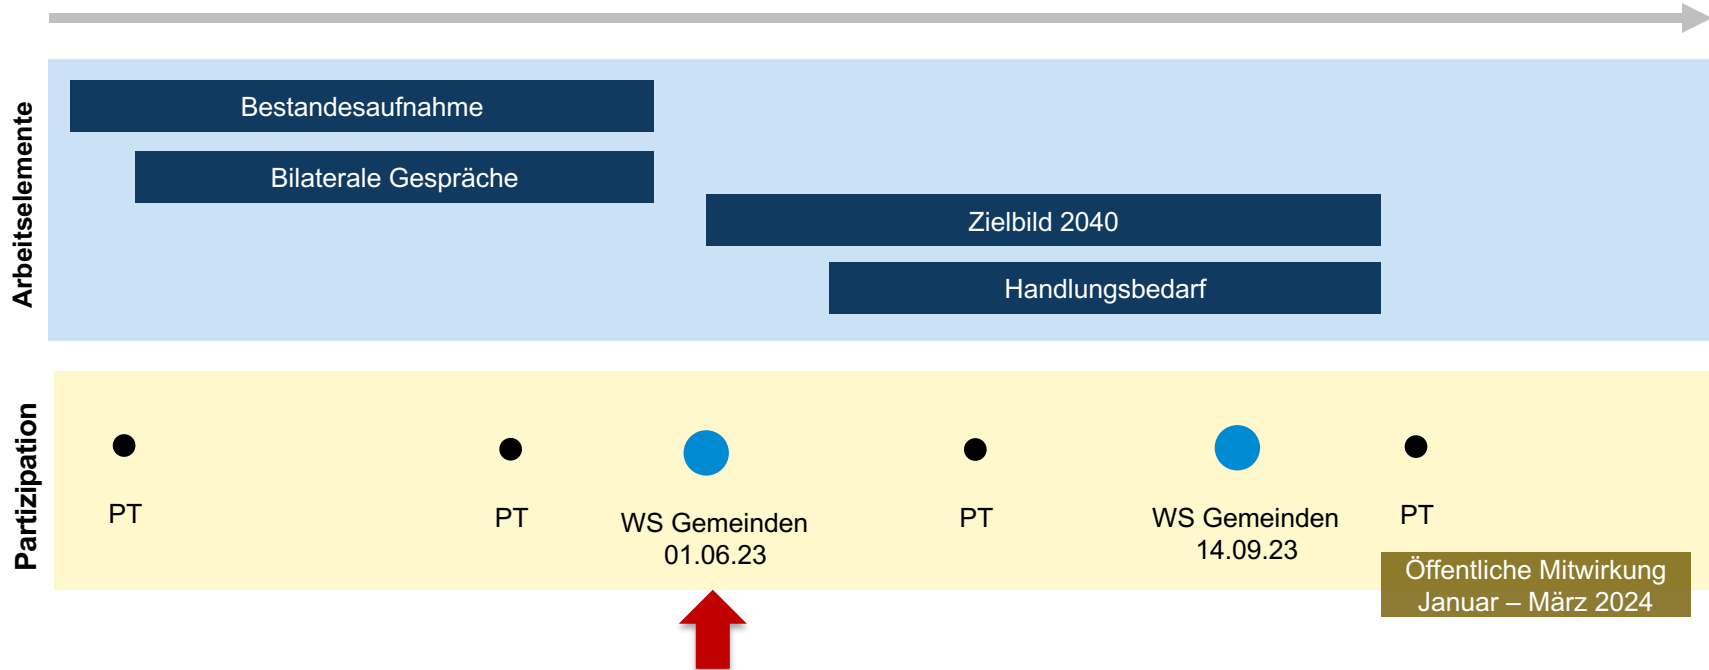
Arbeitselemente

Bestandesaufnahme

Bilaterale Gespräche

Zielbild 2040

Handlungsbedarf

Partizipation

PT

PT

WS Gemeinden 01.06.23

PT

WS Gemeinden 14.09.23

PT

Öffentliche Mitwirkung Januar – März 2024